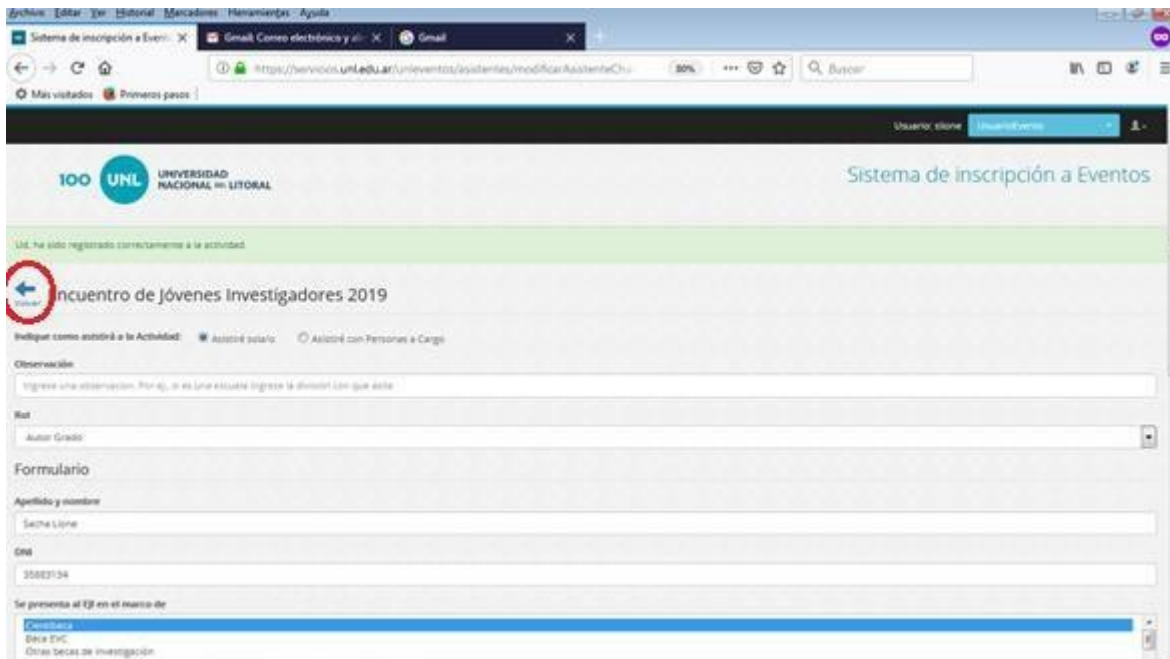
Archivo Editar Ver Historial Marcadores Herramientas Ayuda

Sistema de inscripción a Even
Gmail: Correo electrónico y al
Gmail

https://servicios.unl.edu.ar/unleventos/asistentes/modificarAsistenteCh
80%
Buscar

Más visitados Primeros pasos

Usuario: slione UsuarioEvento

100 UNL UNIVERSIDAD NACIONAL DEL LITORAL

Sistema de inscripción a Eventos

Ud. ha sido registrado correctamente a la actividad.

Volver

Encuentro de Jóvenes Investigadores 2019

Indique como asistirá a la Actividad: Asistiré solo/a Asistiré con Personas a Cargo

Observación

Ingrese una observacion. Por ej., si es una escuela ingrese la división con que asiste

Rol

Autor Grado

Formulario

Apellido y nombre

Sacha Lione

DNI

35883134

Se presenta al EJI en el marco de

Cientibeca
Beca EVC
Otras becas de investigación